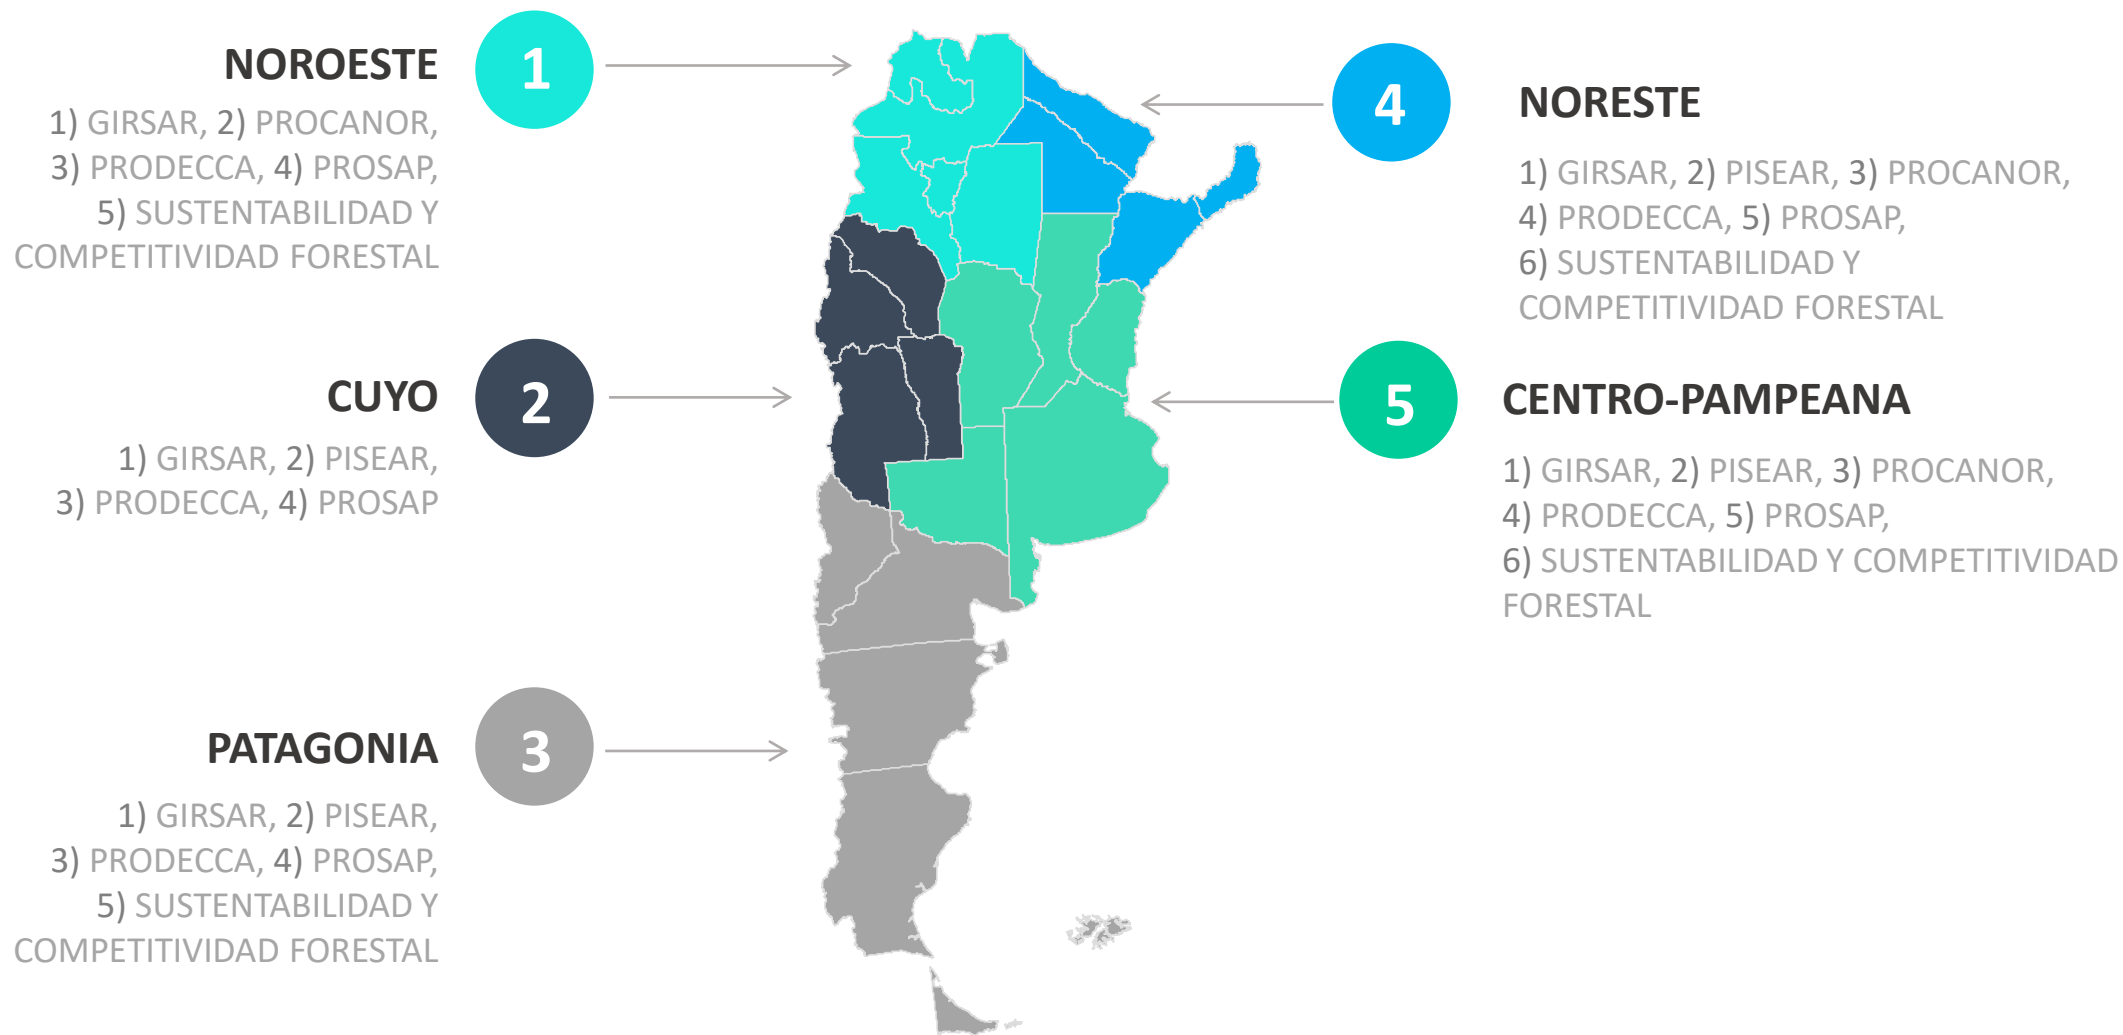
NOROESTE

1

1) GIRSAR, 2) PROCANOR, 3) PRODECCA, 4) PROSAP, 5) SUSTENTABILIDAD Y COMPETITIVIDAD FORESTAL

4

NORESTE

1) GIRSAR, 2) PISEAR, 3) PROCANOR, 4) PRODECCA, 5) PROSAP, 6) SUSTENTABILIDAD Y COMPETITIVIDAD FORESTAL

CUYO

2

1) GIRSAR, 2) PISEAR, 3) PRODECCA, 4) PROSAP

5

CENTRO-PAMPEANA

1) GIRSAR, 2) PISEAR, 3) PROCANOR, 4) PRODECCA, 5) PROSAP, 6) SUSTENTABILIDAD Y COMPETITIVIDAD FORESTAL

PATAGONIA

3

1) GIRSAR, 2) PISEAR, 3) PRODECCA, 4) PROSAP, 5) SUSTENTABILIDAD Y COMPETITIVIDAD FORESTAL